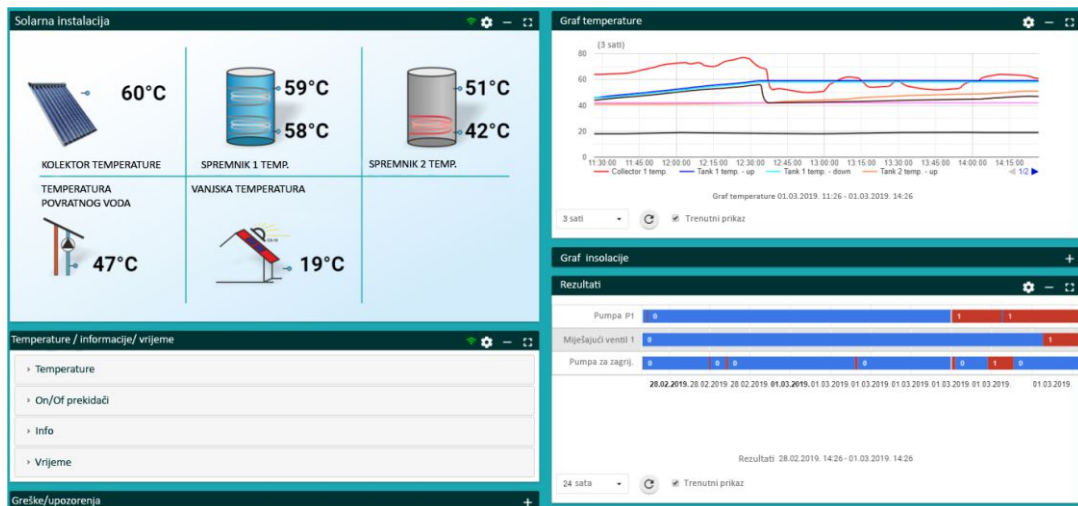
Solarna instalacija

60°C
KOLEKTOR TEMPERATURE

59°C
58°C
SPREMNIK 1 TEMP.

51°C
42°C
SPREMNIK 2 TEMP.

TEMPERATURA POVRATNOG VODA
47°C

VANJSKA TEMPERATURA
19°C

Temperature / informacije/ vrijeme

› Temperature
› On/Of prekidači
› Info
› Vrijeme

Greške/upozorenja +

Graf temperature

(3 sati)
80
60
40
20
0
11:30:00 11:45:00 12:00:00 12:15:00 12:30:00 12:45:00 13:00:00 13:15:00 13:30:00 13:45:00 14:00:00 14:15:00
Collector 1 temp. Tank 1 temp. - up Tank 1 temp. - down Tank 2 temp. - up 1/2

Graf temperature 01.03.2019. 11:26 - 01.03.2019. 14:26

3 sati Trenutni prikaz

Graf insolacije +

Rezultati

Pumpa P1 0 1 1
Miješajući ventil 1 0 1
Pumpa za zagrij. 0 0 0 0 0 1 0

28.02.2019. 28.02.2019. 28.02.2019. 01.03.2019. 01.03.2019. 01.03.2019. 01.03.2019. 01.03.2019. 01.03.2019. 01.03.2019.

Rezultati 28.02.2019. 14:26 - 01.03.2019. 14:26

24 sata Trenutni prikaz